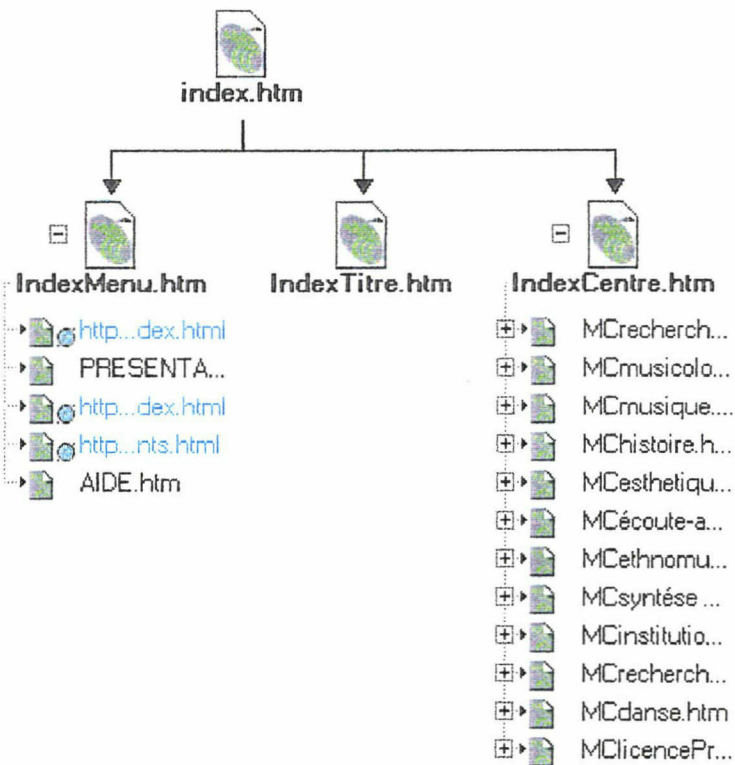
index.htm

IndexMenu.htm

http...dex.html
PRESENTA...
http...dex.html
http...nts.html
AIDE.htm

IndexTitre.htm

IndexCentre.htm

MCrecherch...
MCmusicolo...
MCmusique....
MChistoire.h...
MCesthetiqu...
MCécoute-a...
MCethnomu...
MCsyntése ...
MCinstitutio...
MCrecherch...
MCdanse.htm
MClicencePr...